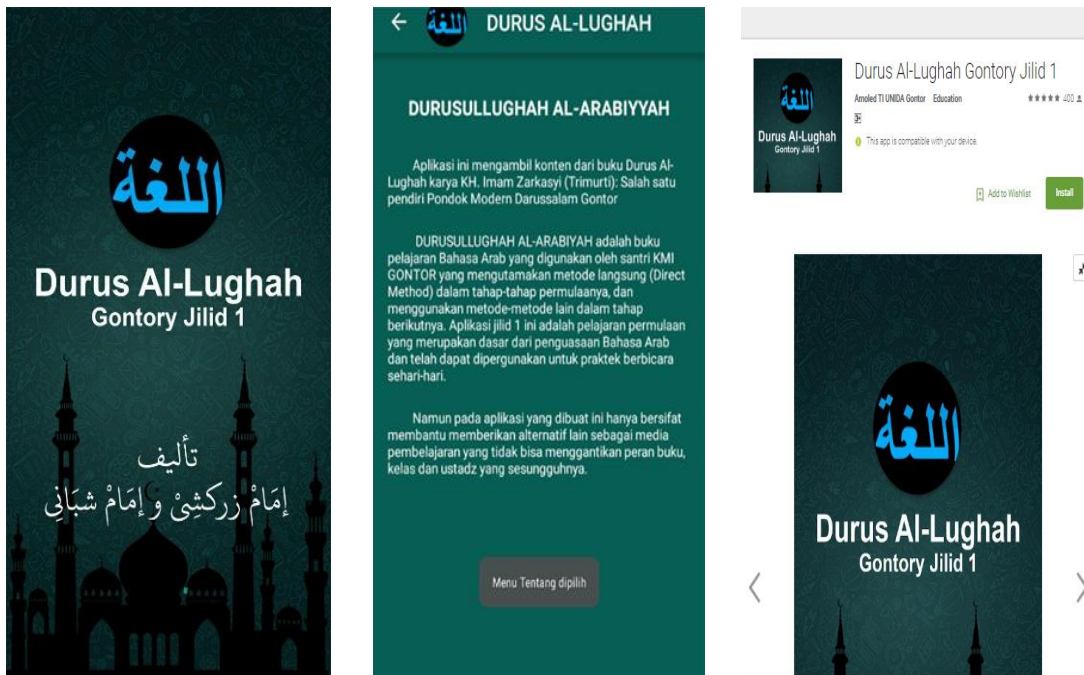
اللغة

Durus Al-Lughah
Gontory Jilid 1

تأليف
إِمَامْ زركَشِيْ وَ إِمَامْ شبَانِي

←
اللغة
DURUS AL-LUGHAH

DURUSULLUGHAH AL-ARABIYYAH

Aplikasi ini mengambil konten dari buku Durus Al-Lughah karya KH. Imam Zarkasyi (Trimurti): Salah satu pendiri Pondok Modern Darussalam Gontor

DURUSULLUGHAH AL-ARABIYAH adalah buku pelajaran Bahasa Arab yang digunakan oleh santri KMI GONTOR yang mengutamakan metode langsung (Direct Method) dalam tahap-tahap permulaanya, dan menggunakan metode-metode lain dalam tahap berikutnya. Aplikasi jilid 1 ini adalah pelajaran permulaan yang merupakan dasar dari penguasaan Bahasa Arab dan telah dapat dipergunakan untuk praktek berbicara sehari-hari.

Namun pada aplikasi yang dibuat ini hanya bersifat membantu memberikan alternatif lain sebagai media pembelajaran yang tidak bisa menggantikan peran buku, kelas dan ustadz yang sesungguhnya.

Menu Tentang dipilih

اللغة
Durus Al-Lughah
Gontory Jilid 1

Durus Al-Lughah Gontory Jilid 1
Amoled TI UNIDA Gontor Education
★★★★★ 400
E
This app is compatible with your device.
Add to Wishlist
Install

اللغة
Durus Al-Lughah
Gontory Jilid 1
‹
›